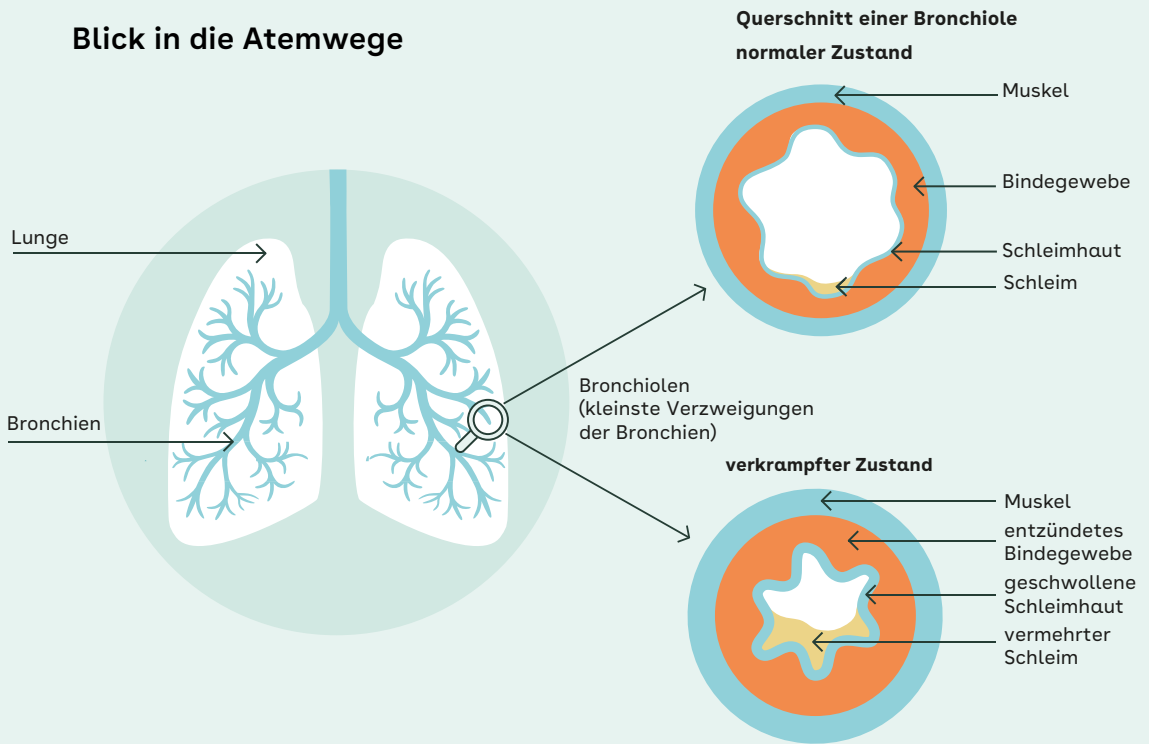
Blick in die Atemwege

Lunge

Bronchien

Bronchiolen (kleinste Verzweigungen der Bronchien)

Querschnitt einer Bronchiole
normaler Zustand

Muskel

Bindegewebe

Schleimhaut

Schleim

verkrampfter Zustand

Muskel

entzündetes Bindegewebe

geschwollene Schleimhaut

vermehrter Schleim